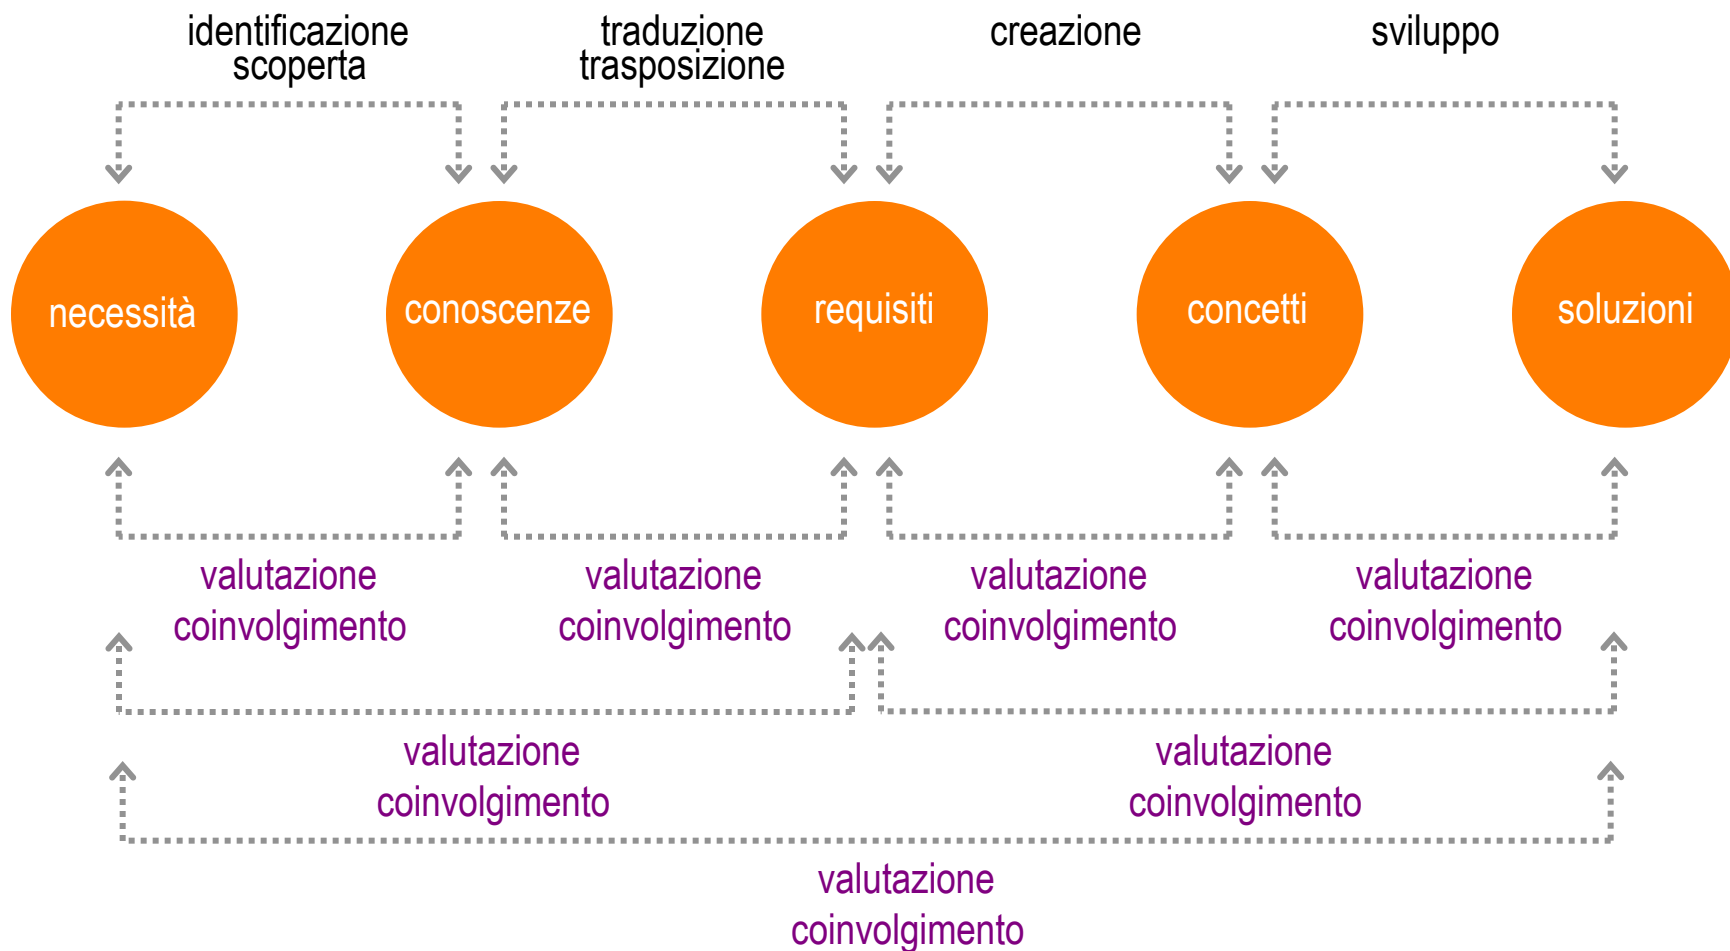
identificazione
scoperta

traduzione
trasposizione

creazione

sviluppo

necessità

conoscenze

requisiti

concetti

soluzioni

valutazione
coinvolgimento

valutazione
coinvolgimento

valutazione
coinvolgimento

valutazione
coinvolgimento

valutazione
coinvolgimento

valutazione
coinvolgimento

valutazione
coinvolgimento